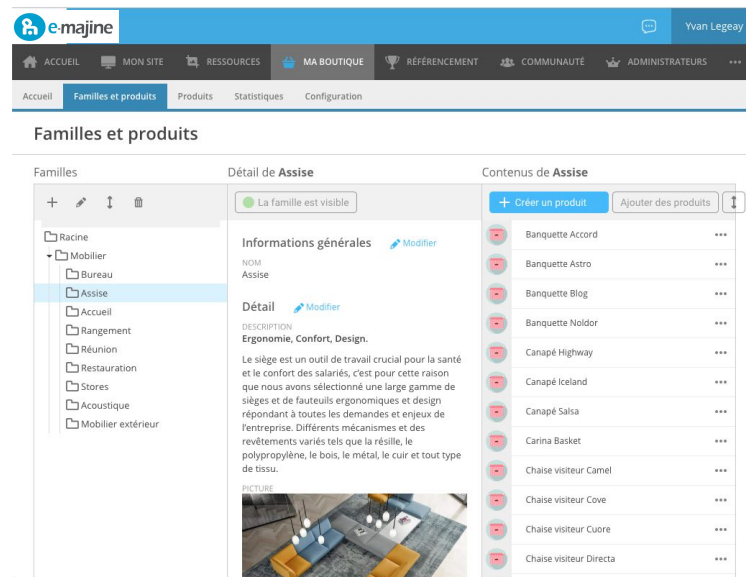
e-majine

Yvan Legeay

ACCUEIL MON SITE RESSOURCES MA BOUTIQUE RÉFÉRENCEMENT COMMUNAUTÉ ADMINISTRATEURS •••

Accueil Familles et produits Produits Statistiques Configuration

Familles et produits

Familles

Racine
Mobilier
Bureau
Assise
Accueil
Rangement
Réunion
Restauration
Stores
Acoustique
Mobilier extérieur

Détail de **Assise**

La famille est visible

Informations générales Modifier

NOM
Assise

Détail Modifier

DESCRIPTION
**Ergonomie, Confort, Design.**

Le siège est un outil de travail crucial pour la santé et le confort des salariés, c'est pour cette raison que nous avons sélectionné une large gamme de sièges et de fauteuils ergonomiques et design répondant à toutes les demandes et enjeux de l'entreprise. Différents mécanismes et des revêtements variés tels que la résille, le polypropylène, le bois, le métal, le cuir et tout type de tissu.

PICTURE

Contenus de **Assise**

Créer un produit Ajouter des produits

Banquette Accord •••
Banquette Astro •••
Banquette Blog •••
Banquette Noldor •••
Canapé Highway •••
Canapé Iceland •••
Canapé Salsa •••
Carina Basket •••
Chaise visiteur Camel •••
Chaise visiteur Cove •••
Chaise visiteur Cuore •••
Chaise visiteur Directa •••